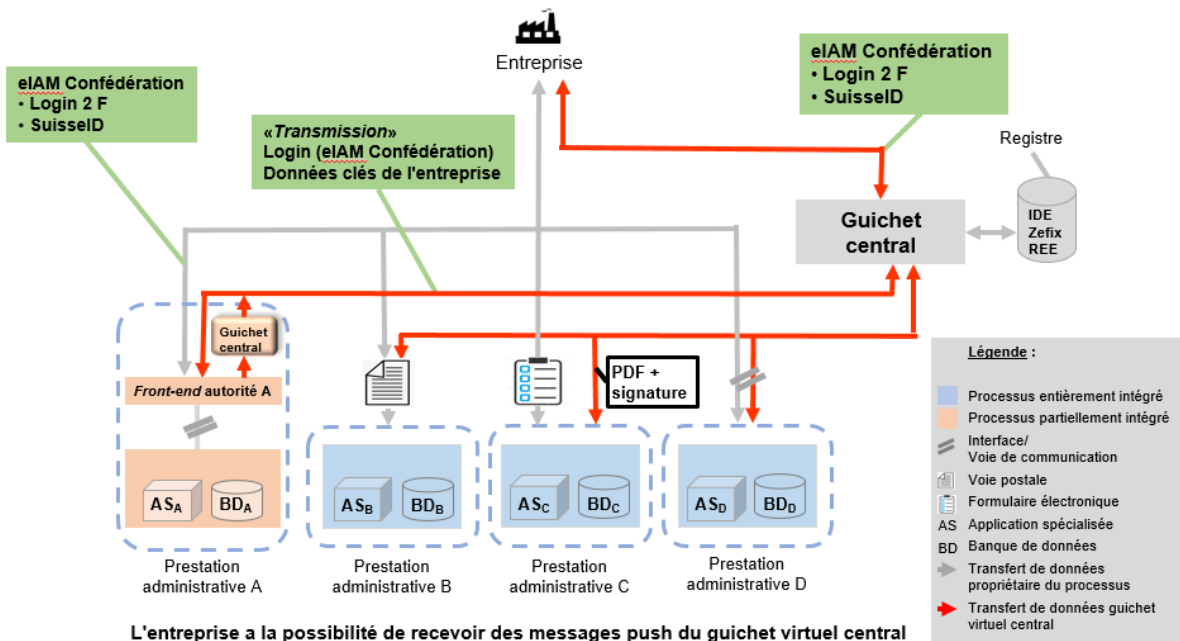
Entreprise

eIAM Confédération
• Login 2 F
• SuisseID

eIAM Confédération
• Login 2 F
• SuisseID

«Transmission»
Login (eIAM Confédération)
Données clés de l'entreprise

Registre

Guichet central

IDE
Zefix
REE

Guichet central

Front-end autorité A

$AS_A$ $BD_A$

Prestation administrative A

$AS_B$ $BD_B$

Prestation administrative B

PDF + signature

$AS_C$ $BD_C$

Prestation administrative C

$AS_D$ $BD_D$

Prestation administrative D

Légende :

Processus entièrement intégré
Processus partiellement intégré
Interface/ Voie de communication
Voie postale
Formulaire électronique
AS Application spécialisée
BD Banque de données
Transfert de données propriétaire du processus
Transfert de données guichet virtuel central

L'entreprise a la possibilité de recevoir des messages push du guichet virtuel central